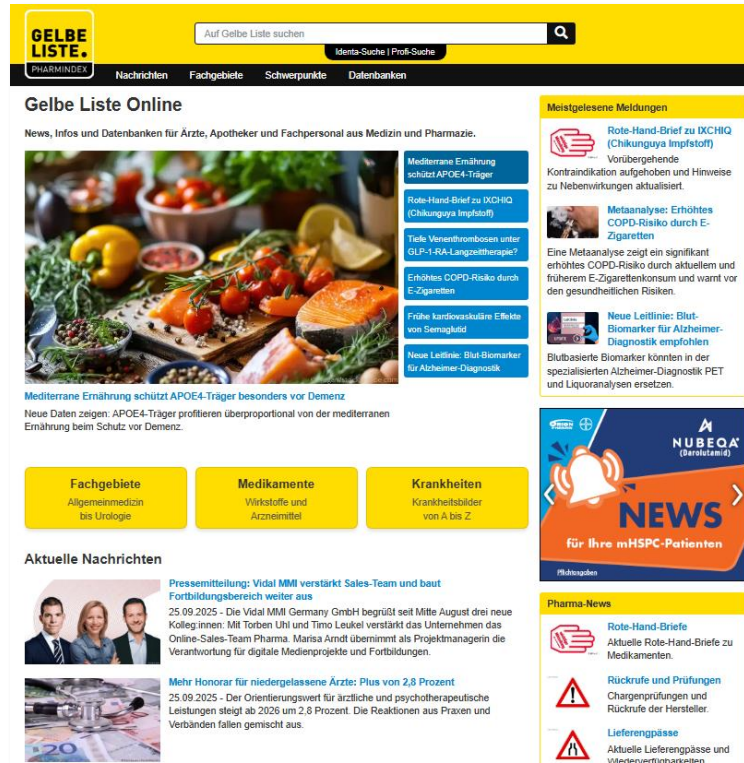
GELBE LISTE. PHARMINDEX

Auf Gelbe Liste suchen

Identa-Suche | Profi-Suche

Nachrichten Fachgebiete Schwerpunkte Datenbanken

Gelbe Liste Online

News, Infos und Datenbanken für Ärzte, Apotheker und Fachpersonal aus Medizin und Pharmazie.

Mediterrane Ernährung schützt APOE4-Träger

Rote-Hand-Brief zu IXCHIQ (Chikungunya Impfstoff)

Tiefe Venenthrombosen unter GLP-1-RA-Langzeittherapie?

Erhöhtes COPD-Risiko durch E-Zigaretten

Frühe kardiovaskuläre Effekte von Semaglutid

Neue Leitlinie: Blut-Biomarker für Alzheimer-Diagnostik

Mediterrane Ernährung schützt APOE4-Träger besonders vor Demenz

Neue Daten zeigen: APOE4-Träger profitieren überproportional von der mediterranen Ernährung beim Schutz vor Demenz.

Fachgebiete
Allgemeinmedizin bis Urologie

Medikamente
Wirkstoffe und Arzneimittel

Krankheiten
Krankheitsbilder von A bis Z

Aktuelle Nachrichten

Pressemitteilung: Vidal MMI verstärkt Sales-Team und baut Fortbildungsbereich weiter aus
25.09.2025 - Die Vidal MMI Germany GmbH begrüßt seit Mitte August drei neue Kolleg:innen: Mit Torben Uhl und Timo Leukel verstärkt das Unternehmen das Online-Sales-Team Pharma. Marisa Arndt übernimmt als Projektmanagerin die Verantwortung für digitale Medienprojekte und Fortbildungen.

Mehr Honorar für niedergelassene Ärzte: Plus von 2,8 Prozent
25.09.2025 - Der Orientierungswert für ärztliche und psychotherapeutische Leistungen steigt ab 2026 um 2,8 Prozent. Die Reaktionen aus Praxen und Verbänden fallen gemischt aus.

Meistgelesene Meldungen

Rote-Hand-Brief zu IXCHIQ (Chikungunya Impfstoff)
Vorübergehende Kontraindikation aufgehoben und Hinweise zu Nebenwirkungen aktualisiert.

Metaanalyse: Erhöhtes COPD-Risiko durch E-Zigaretten
Eine Metaanalyse zeigt ein signifikant erhöhtes COPD-Risiko durch aktuellem und früherem E-Zigarettenkonsum und warnt vor den gesundheitlichen Risiken.

Neue Leitlinie: Blut-Biomarker für Alzheimer-Diagnostik empfohlen
Blutbasierte Biomarker könnten in der spezialisierten Alzheimer-Diagnostik PET und Liquoranalysen ersetzen.

NUBEQA (Darolutamid)
NEWS
für Ihre mHSPC-Patienten
Pflichtangaben

Pharma-News

Rote-Hand-Briefe
Aktuelle Rote-Hand-Briefe zu Medikamenten.

Rückrufe und Prüfungen
Chargenprüfungen und Rückrufe der Hersteller.

Lieferengpässe
Aktuelle Lieferengpässe und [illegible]